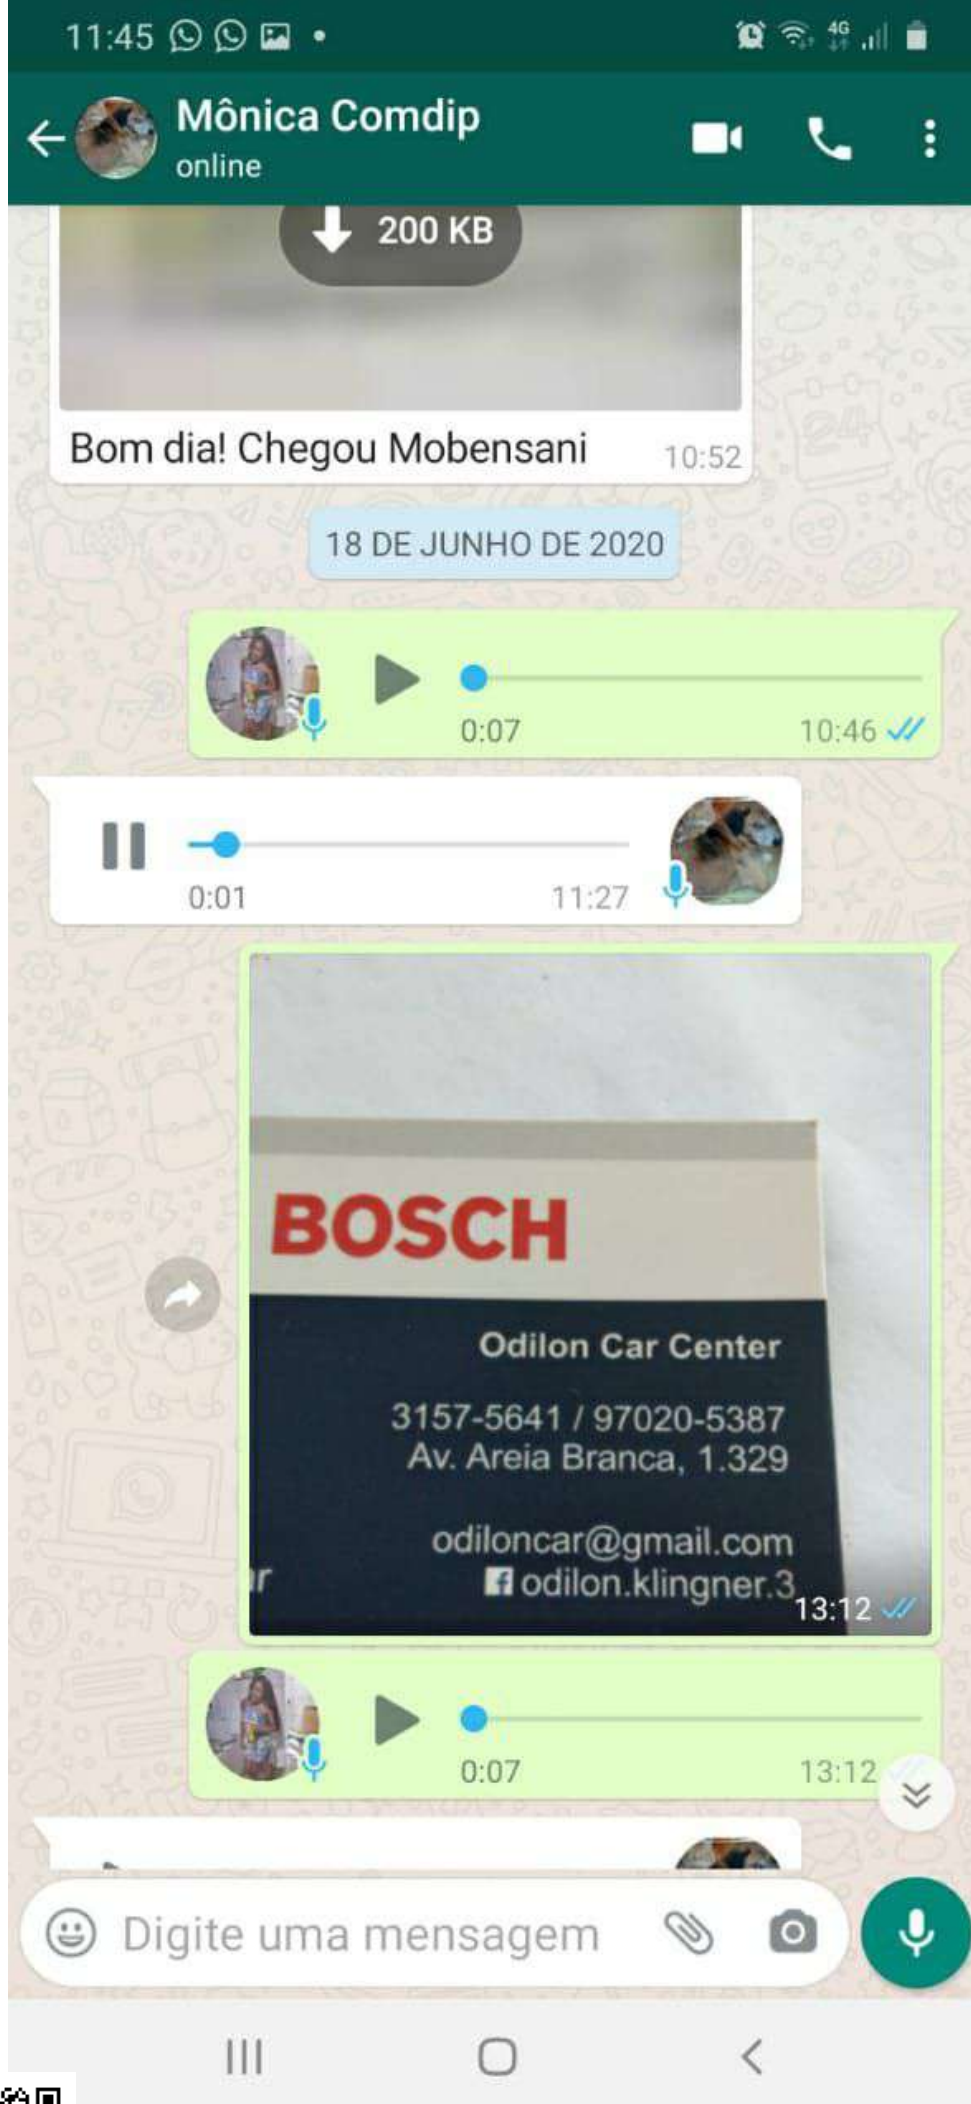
11:45

4G

Mônica Comdip
online

200 KB

Bom dia! Chegou Mobensani 10:52

18 DE JUNHO DE 2020

0:07 10:46

0:01 11:27

BOSCH

Odilon Car Center

3157-5641 / 97020-5387
Av. Areia Branca, 1.329

odiloncar@gmail.com
odilon.klingner.3

r

13:12

0:07 13:12

Digite uma mensagem